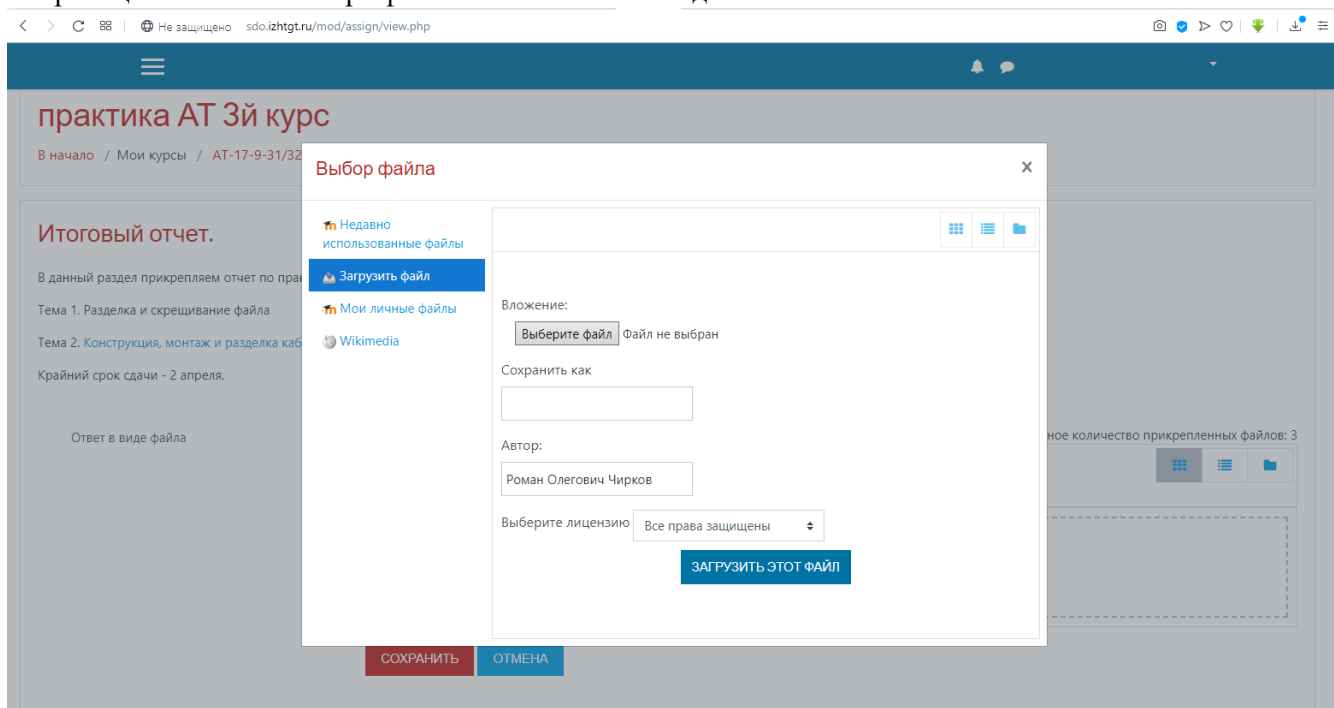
Не защищено sdo.izhtgt.ru/mod/assign/view.php

практика АТ 3й курс

В начало / Мои курсы / АТ-17-9-31/32

Итоговый отчет.

В данный раздел прикрепляем отчет по прак

Тема 1. Разделка и скрещивание файла

Тема 2. Конструкция, монтаж и разделка каб

Крайний срок сдачи - 2 апреля.

Ответ в виде файла

ное количество прикрепленных файлов: 3

Выбор файла

×

Недавно использованные файлы

Загрузить файл

Мои личные файлы

Wikimedia

Вложение:

Выберите файл Файл не выбран

Сохранить как

Автор:

Роман Олегович Чирков

Выберите лицензию Все права защищены

ЗАГРУЗИТЬ ЭТОТ ФАЙЛ

СОХРАНИТЬ ОТМЕНА